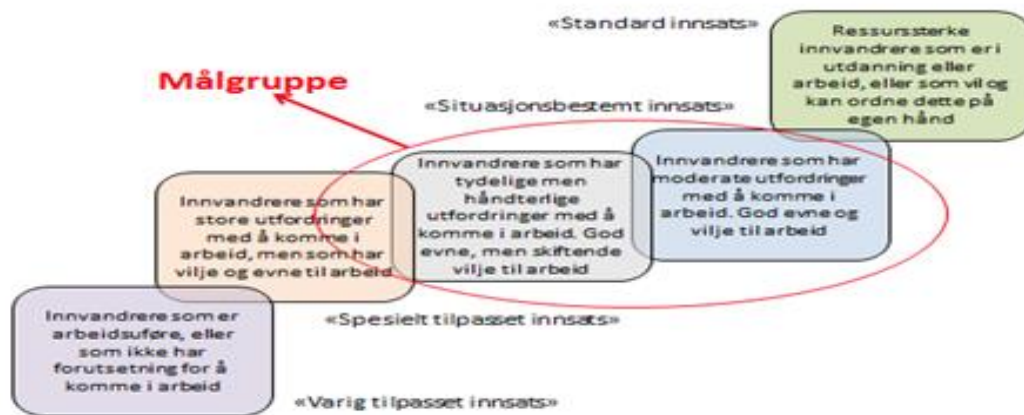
«Standard innsats»

Ressurssterke innvandrere som er i utdanning eller arbeid, eller som vil og kan ordne dette på egen hånd

Målgruppe

«Situasjonsbestemt innsats»

Innvandrere som har moderate utfordringer med å komme i arbeid. God evne og vilje til arbeid

Innvandrere som har tydelige men håndterlige utfordringer med å komme i arbeid. God evne, men skiftende vilje til arbeid

Innvandrere som har store utfordringer med å komme i arbeid, men som har vilje og evne til arbeid

«Spesielt tilpasset innsats»

Innvandrere som er arbeidsuføre, eller som ikke har forutsetning for å komme i arbeid

«Varig tilpasset innsats»